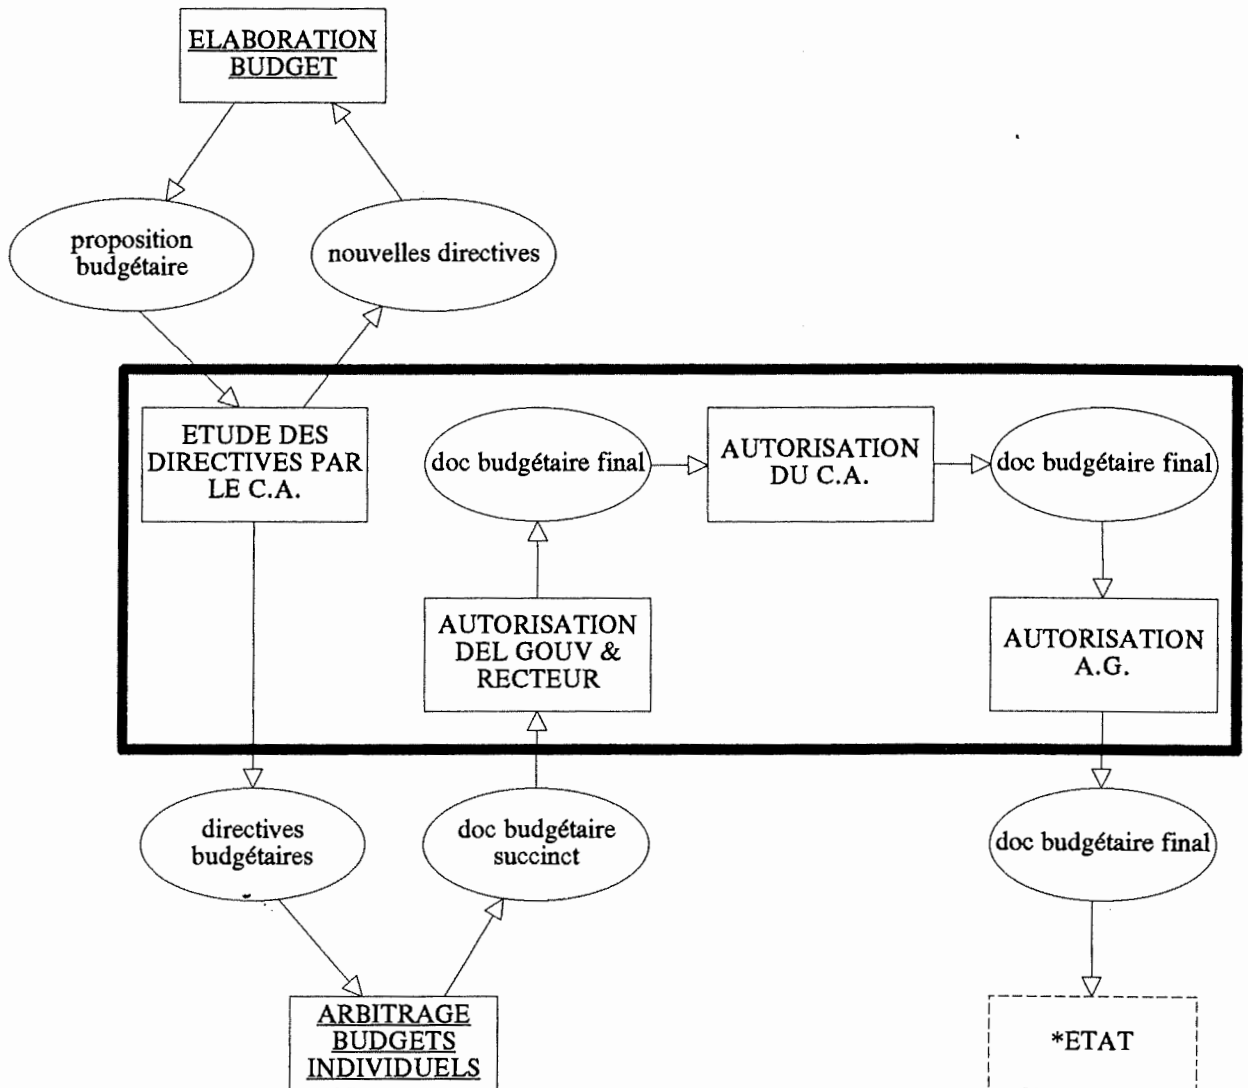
ELABORATION BUDGET

proposition budgétaire

nouvelles directives

ETUDE DES DIRECTIVES PAR LE C.A.

doc budgétaire final

AUTORISATION DU C.A.

doc budgétaire final

AUTORISATION DEL GOUV & RECTEUR

AUTORISATION A.G.

directives budgétaires

doc budgétaire succinct

doc budgétaire final

ARBITRAGE BUDGETS INDIVIDUELS

*ETAT